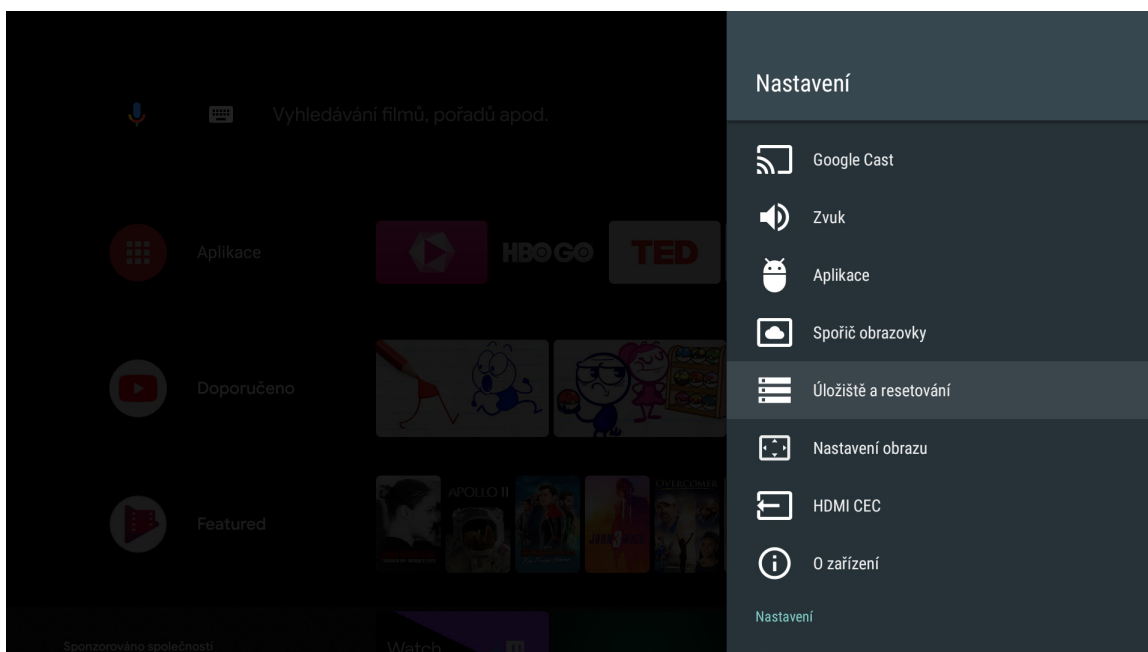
Vyhledávání filmů, pořadů apod.

Aplikace

HBO GO

TED

Doporučeno

Featured

APOLLO 11

OVERCOMER

Sponzorováno společností

Watch

Nastavení

Google Cast

Zvuk

Aplikace

Spořič obrazovky

Úložiště a resetování

Nastavení obrazu

HDMI CEC

O zařízení

Nastavení